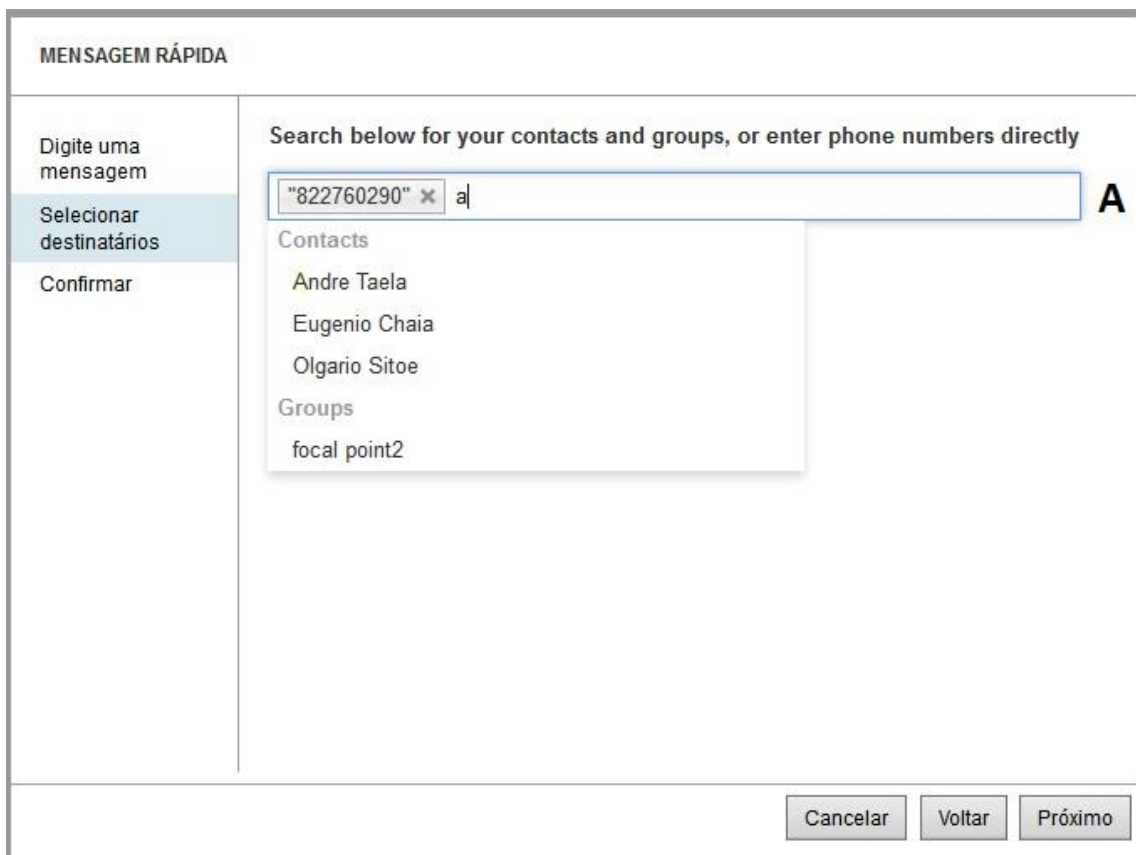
MENSAGEM RÁPIDA

Digite uma mensagem

Selecionar destinatários

Confirmar

Search below for your contacts and groups, or enter phone numbers directly

"822760290" × a

A

Contacts

Andre Taela

Eugenio Chaia

Olgario Sitoe

Groups

focal point2

Cancelar

Voltar

Próximo